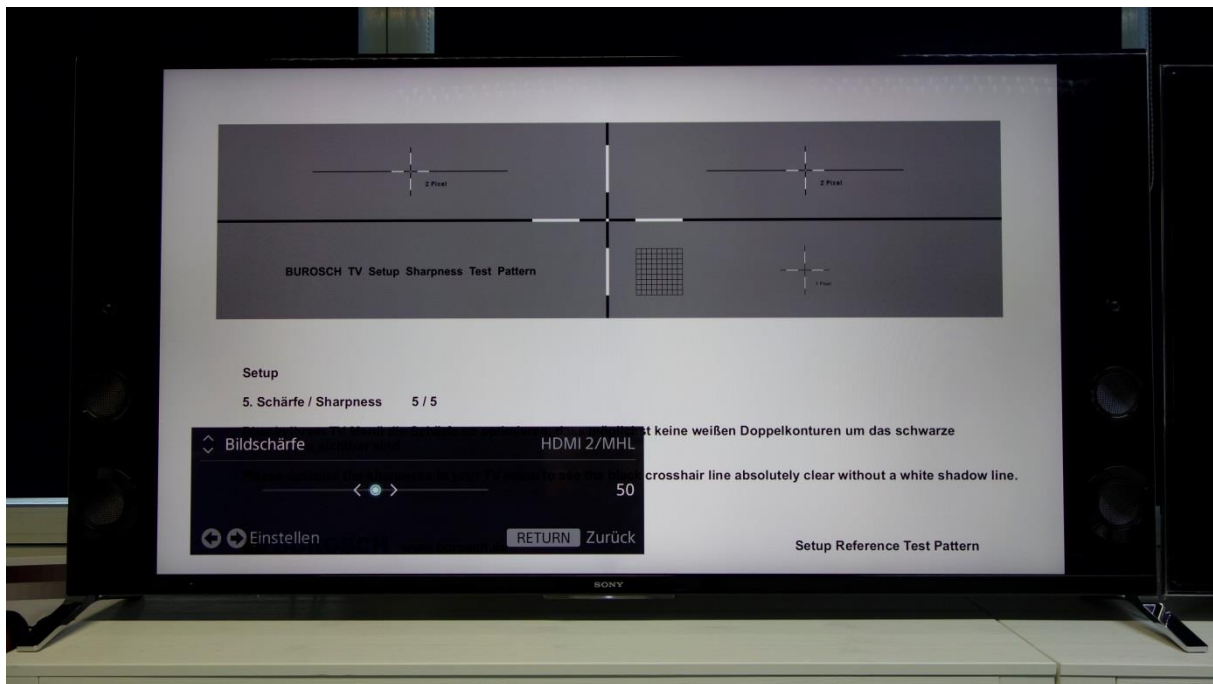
2 Pixel

2 Pixel

BUROSCH TV Setup Sharpness Test Pattern

1 Pixel

Setup

5. Schärfe / Sharpness 5 / 5

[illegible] st keine weißen Doppelkonturen um das schwarze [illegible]

Bildschärfe HDMI 2/MHL

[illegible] crosshair line absolutely clear without a white shadow line.

50

Einstellen RETURN Zurück

Setup Reference Test Pattern

SONY